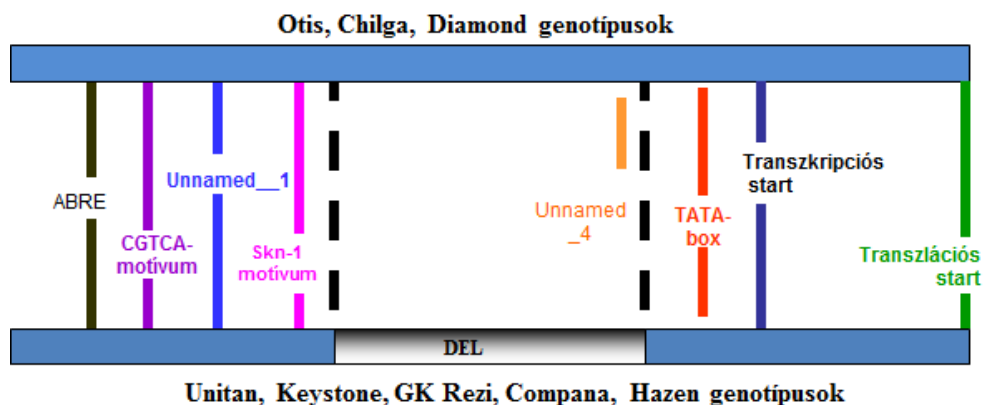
Otis, Chilga, Diamond genotípusok

ABRE

CGTCA-motívum

Unnamed__1

Skn-1 motívum

Unnamed _4

TATA-box

Transzkripciós start

Transzlációs start

DEL

Unitan, Keystone, GK Rezi, Compana, Hazen genotípusok